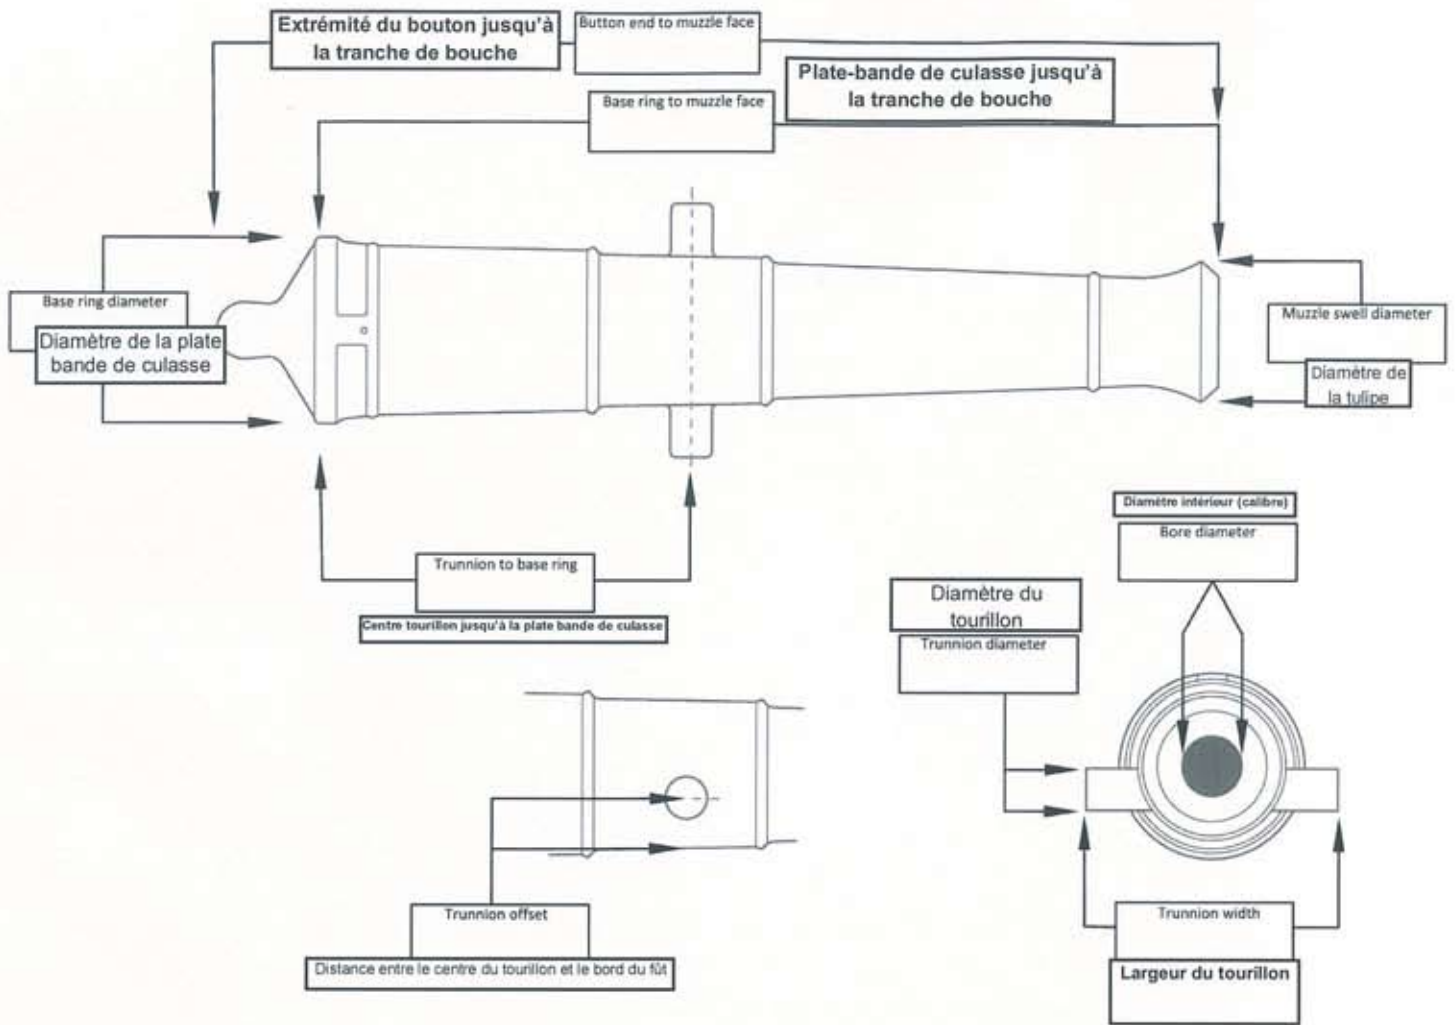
Extrémité du bouton jusqu'à la tranche de bouche

Button end to muzzle face

Plate-bande de culasse jusqu'à la tranche de bouche

Base ring to muzzle face

Base ring diameter

Diamètre de la plate bande de culasse

Muzzle swell diameter

Diamètre de la tulipe

Trunnion to base ring

Centre tourillon jusqu'à la plate bande de culasse

Diamètre intérieur (calibre)

Bore diameter

Diamètre du tourillon

Trunnion diameter

Trunnion offset

Distance entre le centre du tourillon et le bord du fût

Trunnion width

Largeur du tourillon